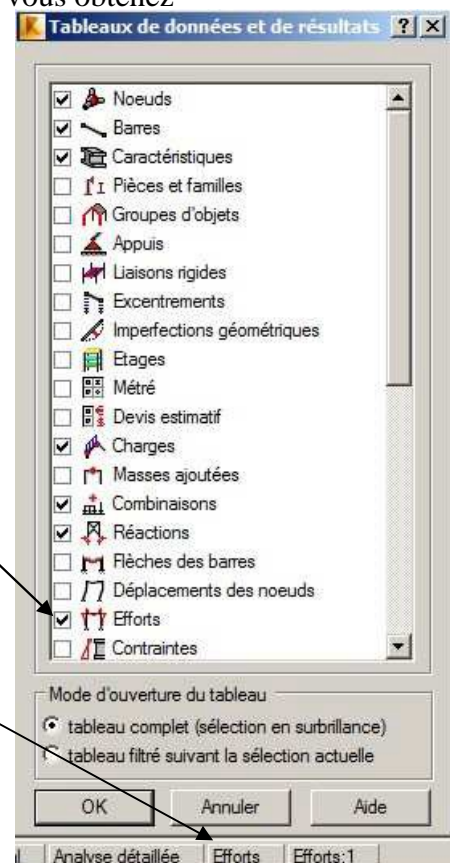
vous obtenez

Tableaux de données et de résultats ? X

Noeuds
Barres
Caractéristiques
Pièces et familles
Groupes d'objets
Appuis
Liaisons rigides
Excentrements
Imperfections géométriques
Etages
Métré
Devis estimatif
Charges
Masses ajoutées
Combinaisons
Réactions
Flèches des barres
Déplacements des noeuds
Efforts
Contraintes

Mode d'ouverture du tableau
tableau complet (sélection en surbrillance)
tableau filtré suivant la sélection actuelle

OK
Annuler
Aide

Analyse détaillée
Efforts
Efforts:1